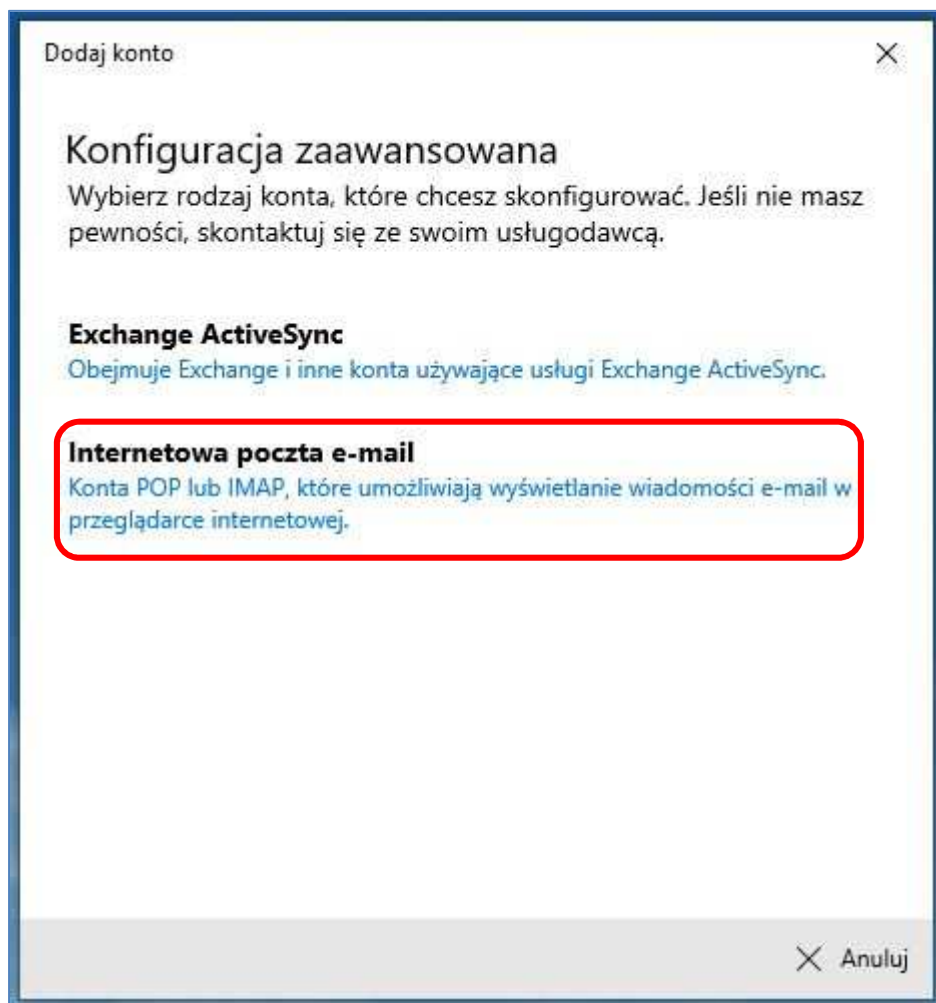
Dodaj konto

×

Konfiguracja zaawansowana

Wybierz rodzaj konta, które chcesz skonfigurować. Jeśli nie masz pewności, skontaktuj się ze swoim usługodawcą.

Exchange ActiveSync
Obejmuje Exchange i inne konta używające usługi Exchange ActiveSync.

Internetowa poczta e-mail
Konta POP lub IMAP, które umożliwiają wyświetlanie wiadomości e-mail w przeglądarce internetowej.

× Anuluj